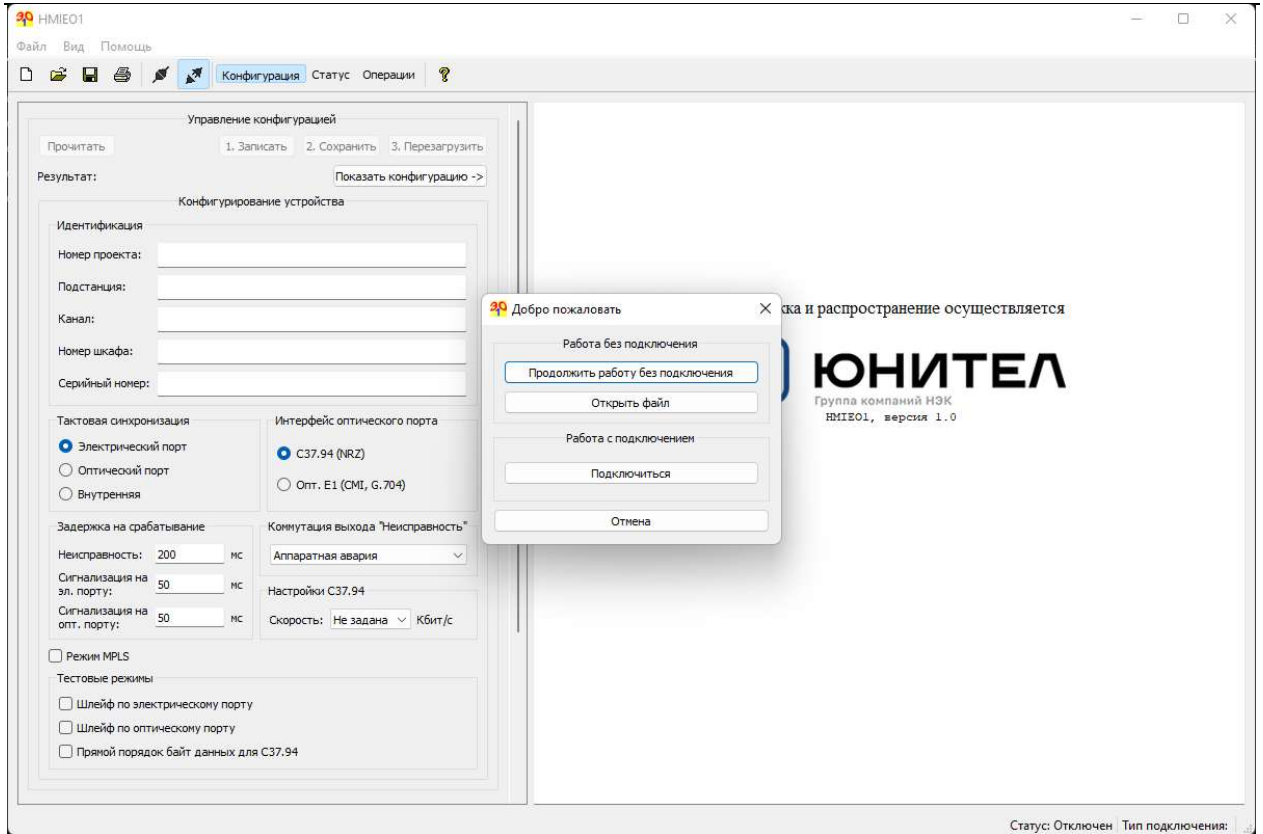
HMIEO1

Файл Вид Помощь

Конфигурация Статус Операции

Управление конфигурацией

Прочитать

1. Записать 2. Сохранить 3. Перезагрузить

Результат:

Показать конфигурацию ->

Конфигурирование устройства

Идентификация

Номер проекта:

Подстанция:

Канал:

Номер шкафа:

Серийный номер:

Тактовая синхронизация

Электрический порт

Оптический порт

Внутренняя

Интерфейс оптического порта

C37.94 (NRZ)

Опт. E1 (CMI, G.704)

Задержка на срабатывание

Неисправность: 200 мс

Сигнализация на эл. порту: 50 мс

Сигнализация на опт. порту: 50 мс

Коммутация выхода "Неисправность"

Аппаратная авария

Настройки C37.94

Скорость: Не задана Кбит/с

Режим MPLS

Тестовые режимы

Шлейф по электрическому порту

Шлейф по оптическому порту

Прямой порядок байт данных для C37.94

Добро пожаловать

Работа без подключения

Продолжить работу без подключения

Открыть файл

Работа с подключением

Подключиться

Отмена

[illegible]ка и распространение осуществляется

ЮНИТЕЛ

Группа компаний НЭК

HMIEO1, версия 1.0

Статус: Отключен Тип подключения: